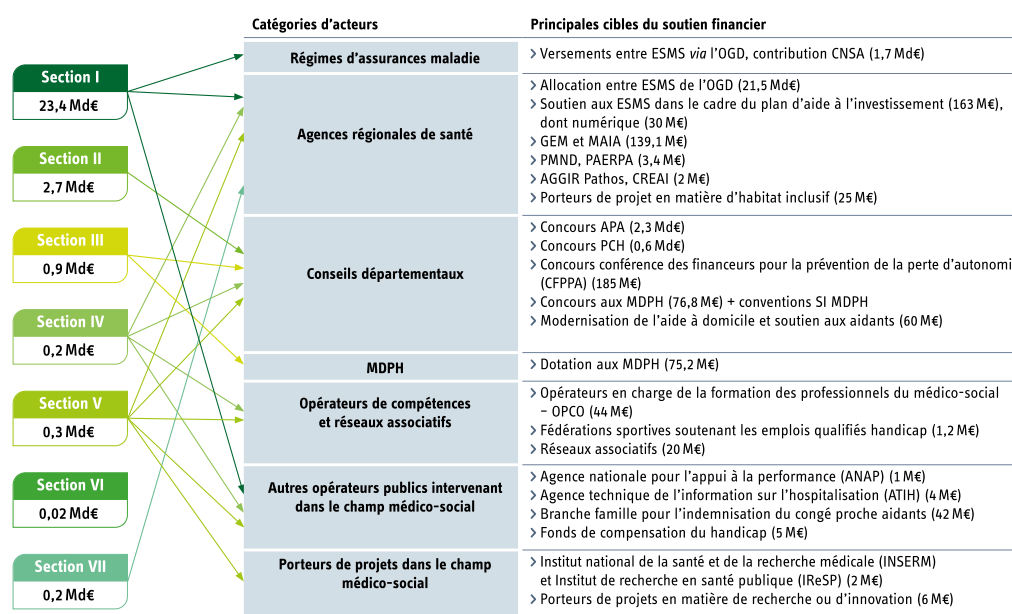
Section I
23,4 Md€

Section II
2,7 Md€

Section III
0,9 Md€

Section IV
0,2 Md€

Section V
0,3 Md€

Section VI
0,02 Md€

Section VII
0,2 Md€

| Catégories d'acteurs | Principales cibles du soutien financier |
|---|---|
| Régimes d'assurances maladie | › Versements entre ESMS *via* l'OGD, contribution CNSA (1,7 Md€) |
| Agences régionales de santé | › Allocation entre ESMS de l'OGD (21,5 Md€) › Soutien aux ESMS dans le cadre du plan d'aide à l'investissement (163 M€), dont numérique (30 M€) › GEM et MAIA (139,1 M€) › PMND, PAERPA (3,4 M€) › AGGIR Pathos, CREAI (2 M€) › Porteurs de projet en matière d'habitat inclusif (25 M€) |
| Conseils départementaux | › Concours APA (2,3 Md€) › Concours PCH (0,6 Md€) › Concours conférence des financeurs pour la prévention de la perte d'autonomi (CFPPA) (185 M€) › Concours aux MDPH (76,8 M€) + conventions SI MDPH › Modernisation de l'aide à domicile et soutien aux aidants (60 M€) |
| MDPH | › Dotation aux MDPH (75,2 M€) |
| Opérateurs de compétences et réseaux associatifs | › Opérateurs en charge de la formation des professionnels du médico-social – OPCO (44 M€) › Fédérations sportives soutenant les emplois qualifiés handicap (1,2 M€) › Réseaux associatifs (20 M€) |
| Autres opérateurs publics intervenant dans le champ médico-social | › Agence nationale pour l'appui à la performance (ANAP) (1 M€) › Agence technique de l'information sur l'hospitalisation (ATIH) (4 M€) › Branche famille pour l'indemnisation du congé proche aidants (42 M€) › Fonds de compensation du handicap (5 M€) |
| Porteurs de projets dans le champ médico-social | › Institut national de la santé et de la recherche médicale (INSERM) et Institut de recherche en santé publique (IReSP) (2 M€) › Porteurs de projets en matière de recherche ou d'innovation (6 M€) |